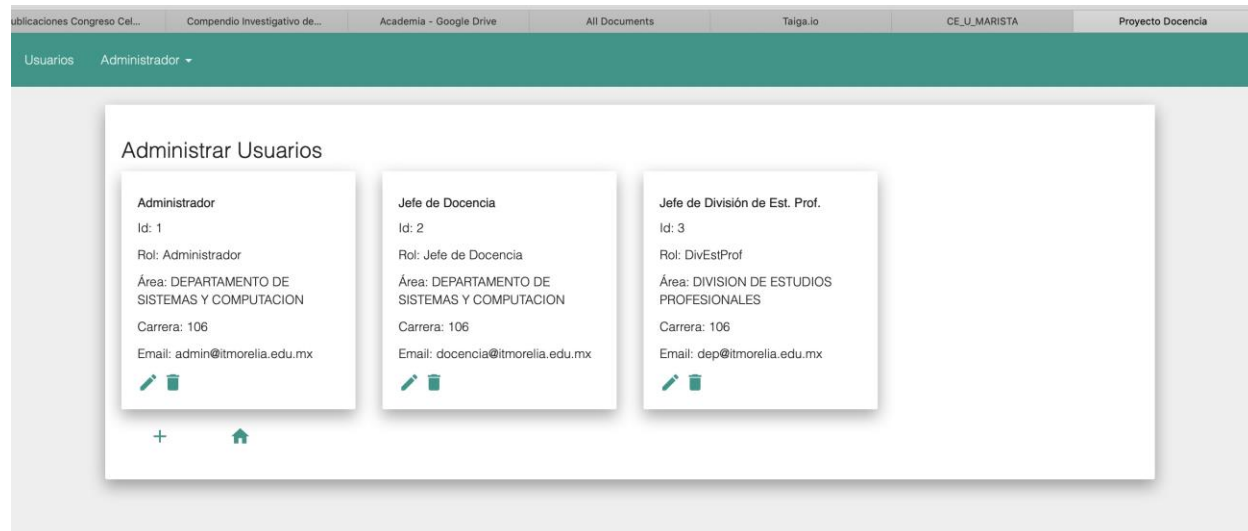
ublicaciones Congreso Cel... | Compendio Investigativo de... | Academia - Google Drive | All Documents | Taiga.io | CE_U_MARISTA | Proyecto Docencia

Usuarios Administrador

Administrar Usuarios

Administrador
Id: 1
Rol: Administrador
Área: DEPARTAMENTO DE SISTEMAS Y COMPUTACION
Carrera: 106
Email: admin@itmorelia.edu.mx

Jefe de Docencia
Id: 2
Rol: Jefe de Docencia
Área: DEPARTAMENTO DE SISTEMAS Y COMPUTACION
Carrera: 106
Email: docencia@itmorelia.edu.mx

Jefe de División de Est. Prof.
Id: 3
Rol: DivEstProf
Área: DIVISION DE ESTUDIOS PROFESIONALES
Carrera: 106
Email: dep@itmorelia.edu.mx

+